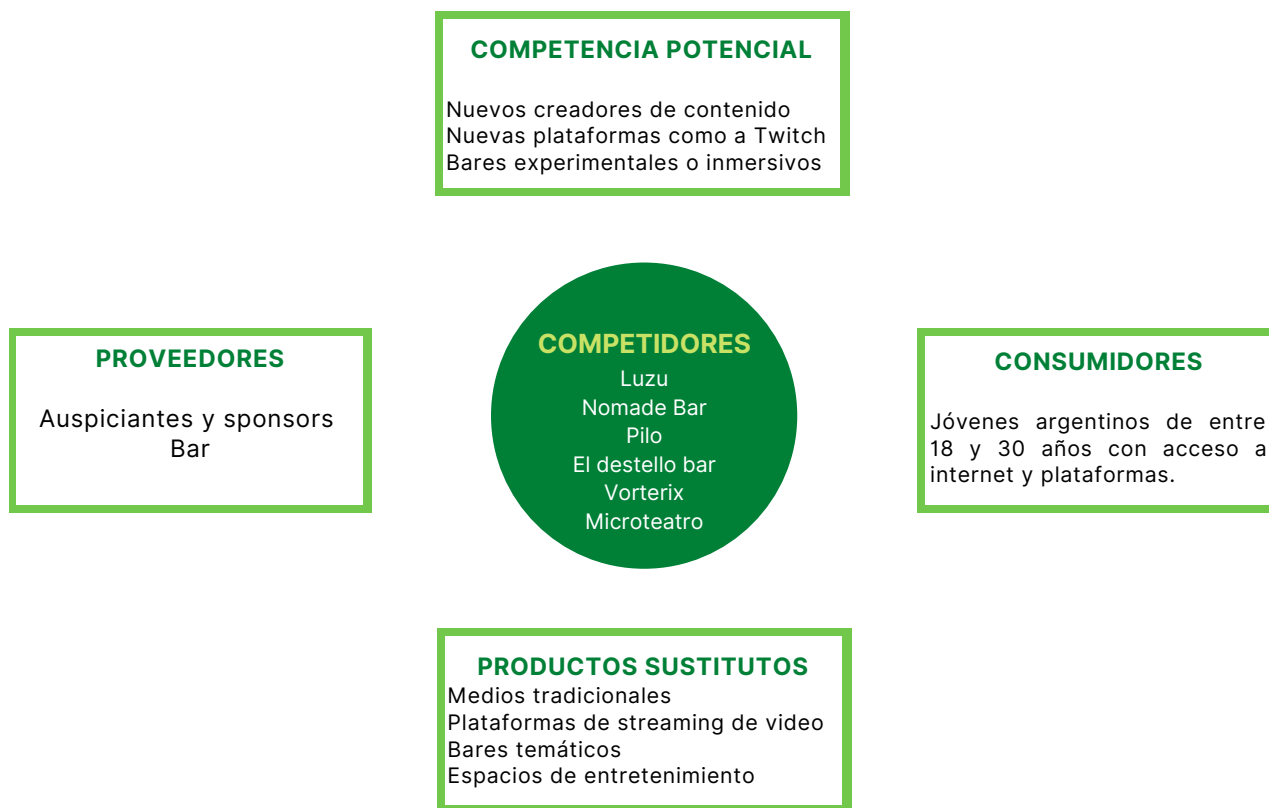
COMPETENCIA POTENCIAL

Nuevos creadores de contenido
Nuevas plataformas como a Twitch
Bares experimentales o inmersivos

PROVEEDORES

Auspiciantes y sponsors
Bar

COMPETIDORES
Luzu
Nomade Bar
Pilo
El destello bar
Vorterix
Microteatro

CONSUMIDORES

Jóvenes argentinos de entre 18 y 30 años con acceso a internet y plataformas.

PRODUCTOS SUSTITUTOS
Medios tradicionales
Plataformas de streaming de video
Bares temáticos
Espacios de entretenimiento